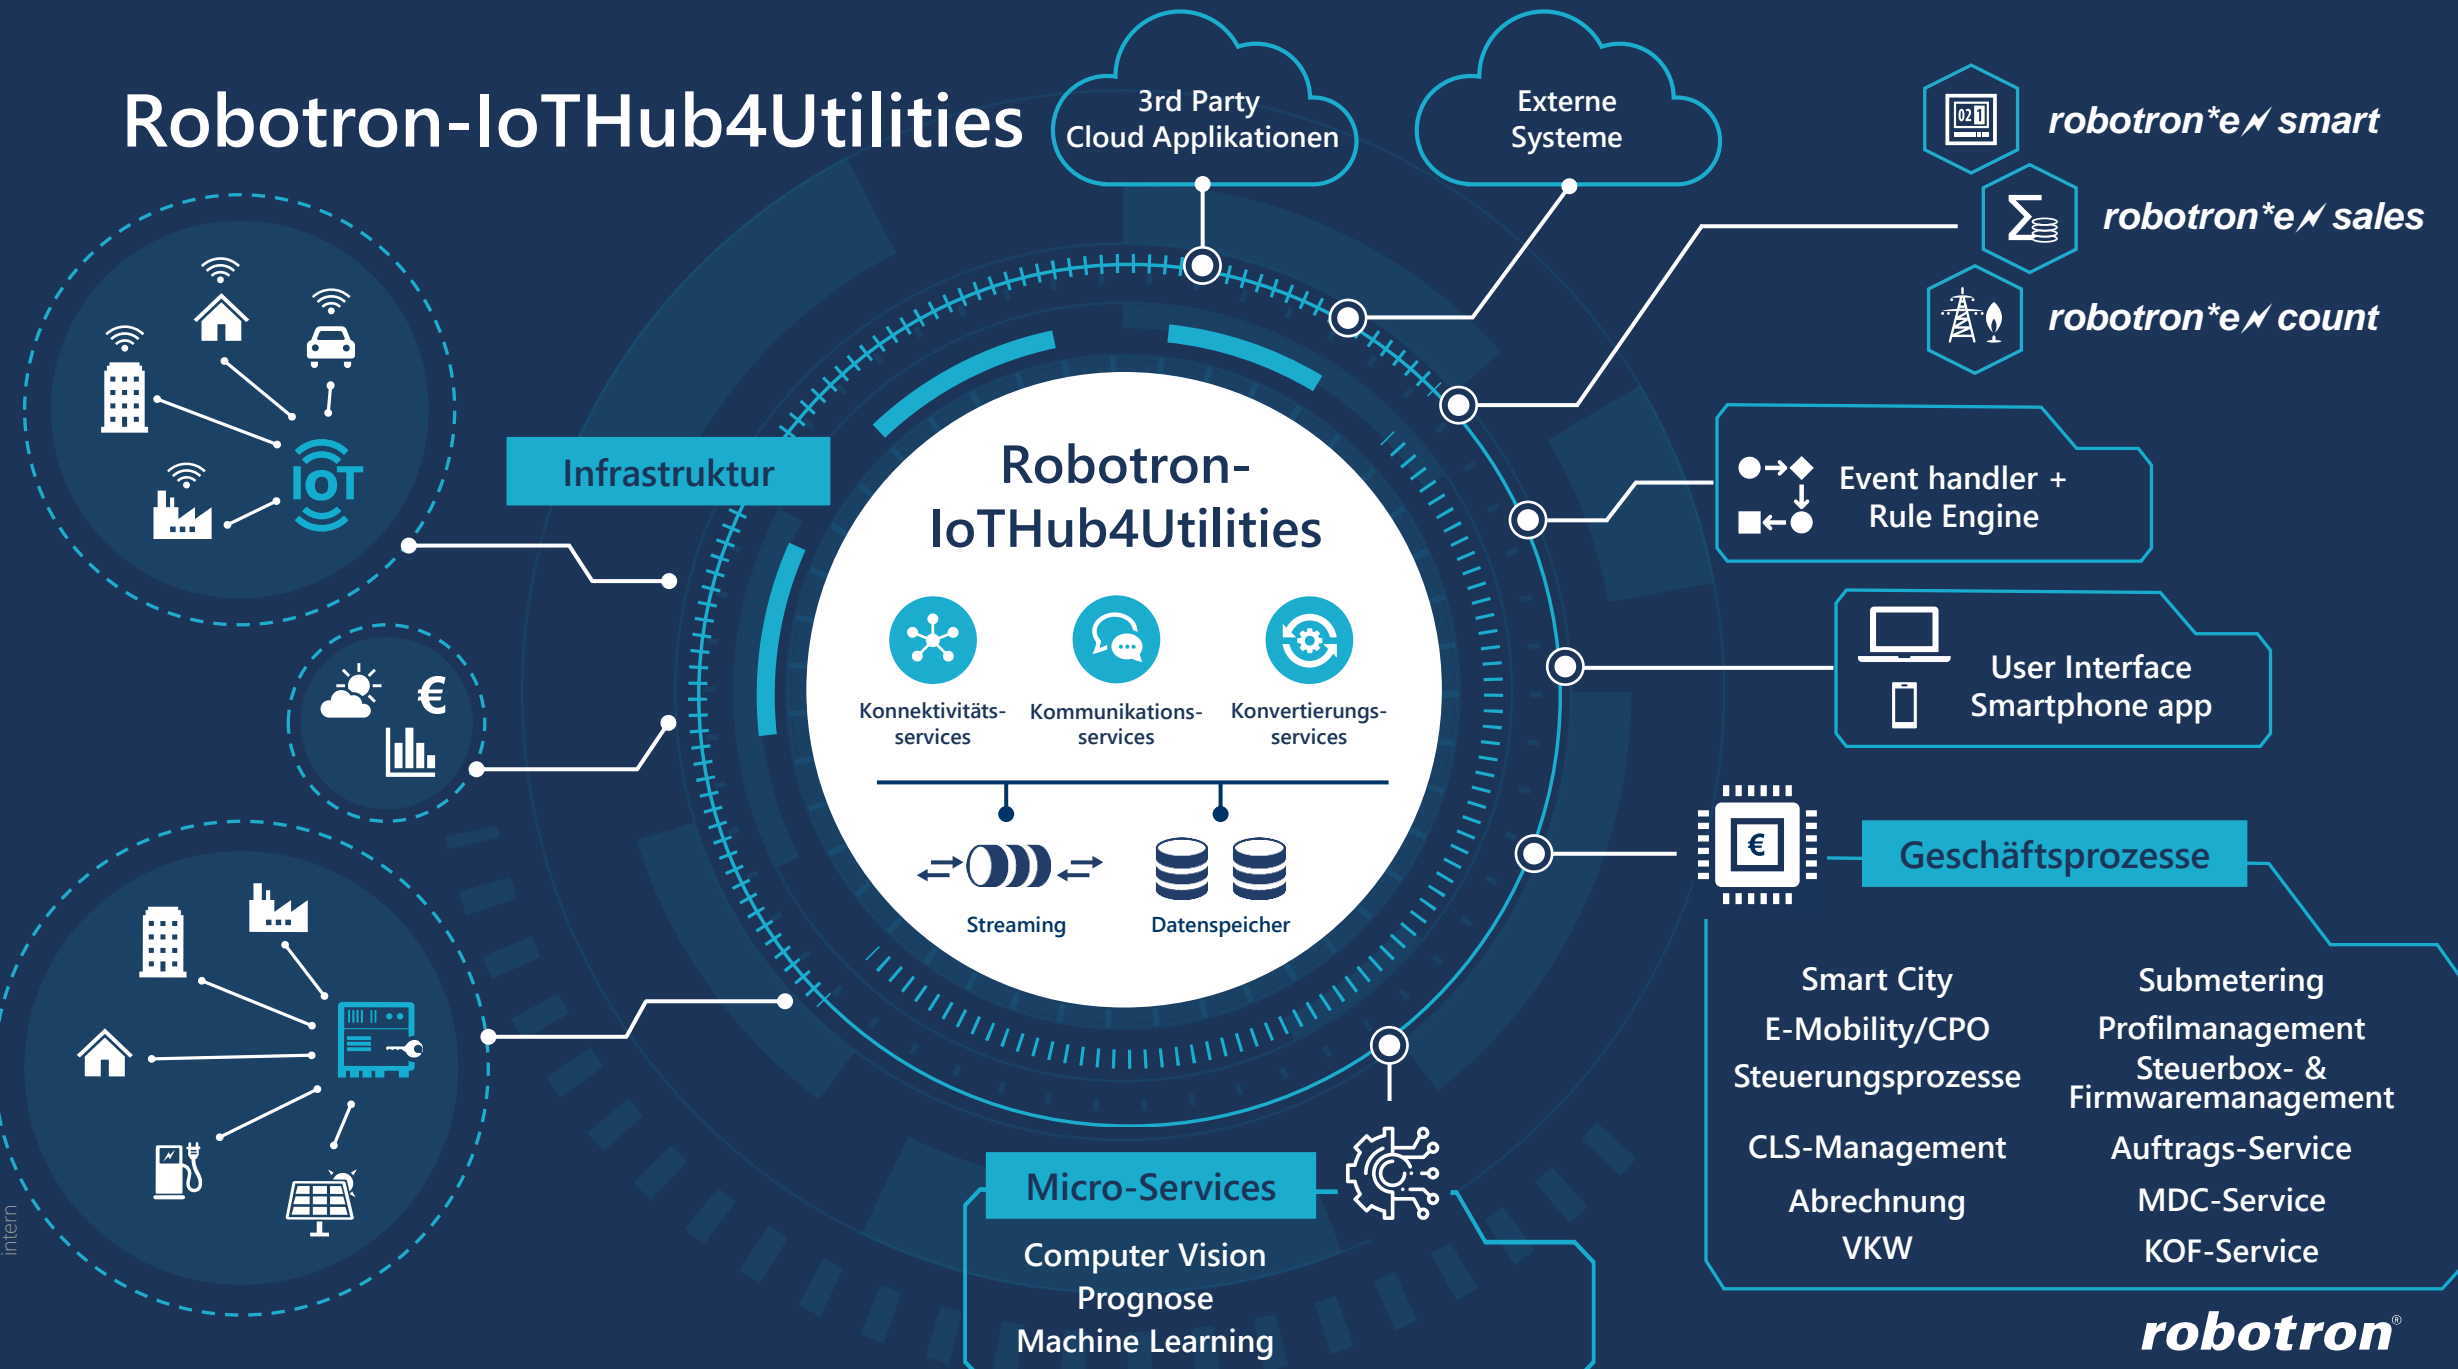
Robotron-IoTHub4Utilities

3rd Party Cloud Applikationen

Externe Systeme

robotron*e smart

robotron*e sales

robotron*e count

IOT

Infrastruktur

€

Robotron-IoTHub4Utilities

Konnektivitäts-services

Kommunikations-services

Konvertierungs-services

Streaming

Datenspeicher

Event handler + Rule Engine

User Interface Smartphone app

€

Geschäftsprozesse

Smart City
E-Mobility/CPO
Steuerungsprozesse
CLS-Management
Abrechnung
VKW

Submetering
Profilmanagement
Steuerbox- & Firmwaremanagement
Auftrags-Service
MDC-Service
KOF-Service

Micro-Services

Computer Vision
Prognose
Machine Learning

intern

robotron®